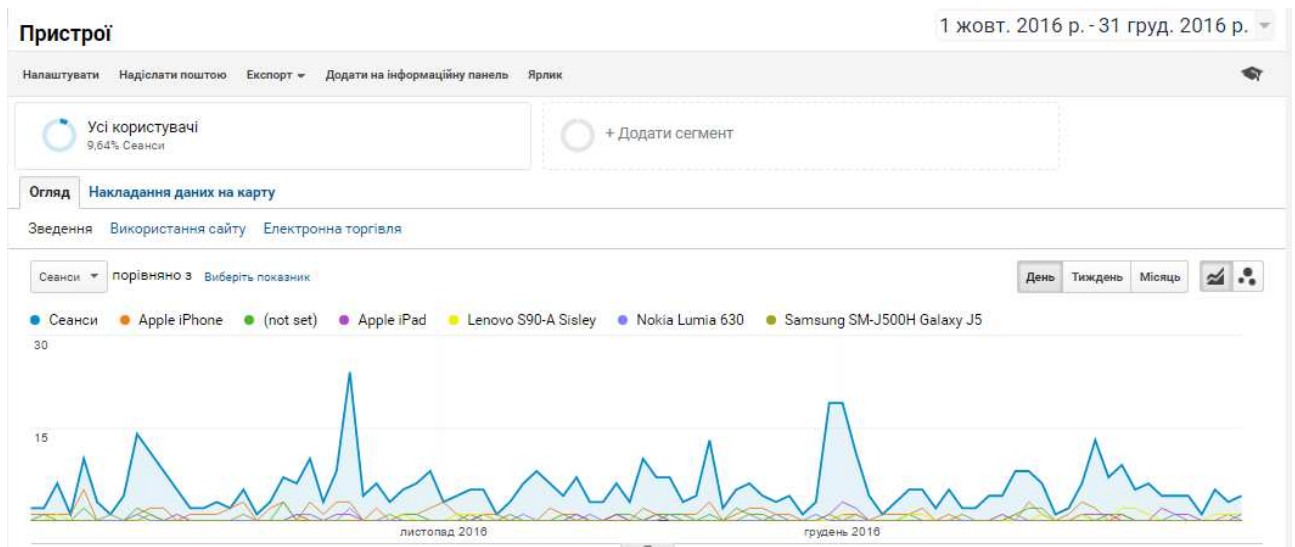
Пристрої

1 жовт. 2016 р. - 31 груд. 2016 р.

Налаштувати Надіслати поштою Експорт Додати на інформаційну панель Ярлик

Усі користувачі
9,64% Сеанси

+ Додати сегмент

Огляд Накладання даних на карту

Зведення Використання сайту Електронна торгівля

Сеанси порівняно з Виберіть показник

День Тиждень Місяць

Сеанси Apple iPhone (not set) Apple iPad Lenovo S90-A Sisley Nokia Lumia 630 Samsung SM-J500H Galaxy J5

30

15

листопад 2016

грудень 2016